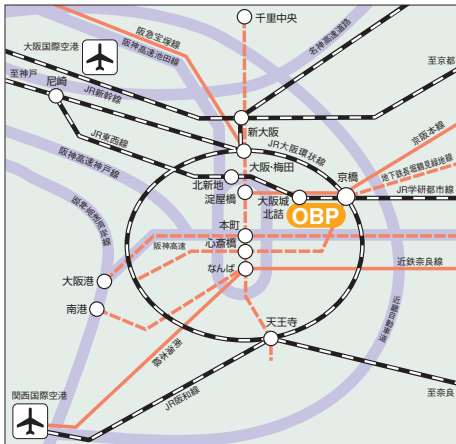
千里中央
大阪国際空港
阪急宝塚線
阪神高速池田線
名神高速道路
至京都
至神戸
尼崎
JR新幹線
新大阪
JR東西線
JR大阪環状線
京阪本線
阪神高速神戸線
大阪・梅田
北新地
地下鉄長堀鶴見緑地線
淀屋橋
京橋
JR学研都市線
大阪城北詰
OBP
湾岸線
本町
阪神高速
心斎橋
なんば
近鉄奈良線
大阪港
南港
近畿自動車道
天王寺
阪神高速
関西国際空港
JR阪和線
至奈良